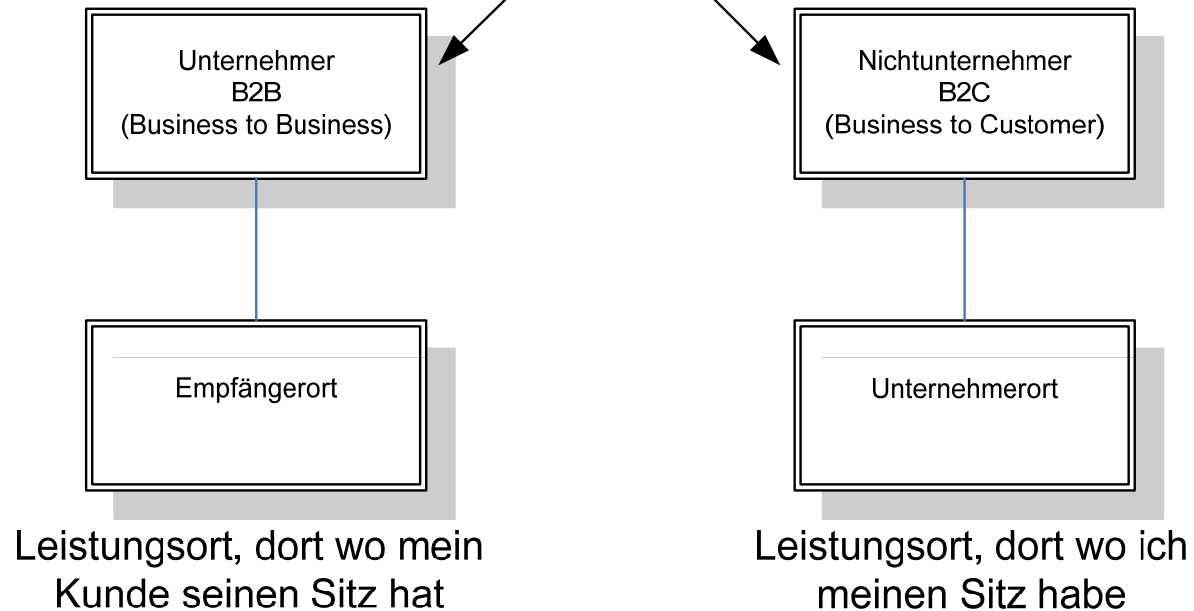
Unternehmer
B2B
(Business to Business)

Empfängerort

Leistungsort, dort wo mein Kunde seinen Sitz hat

Nichtunternehmer
B2C
(Business to Customer)

Unternehmerort

Leistungsort, dort wo ich meinen Sitz habe